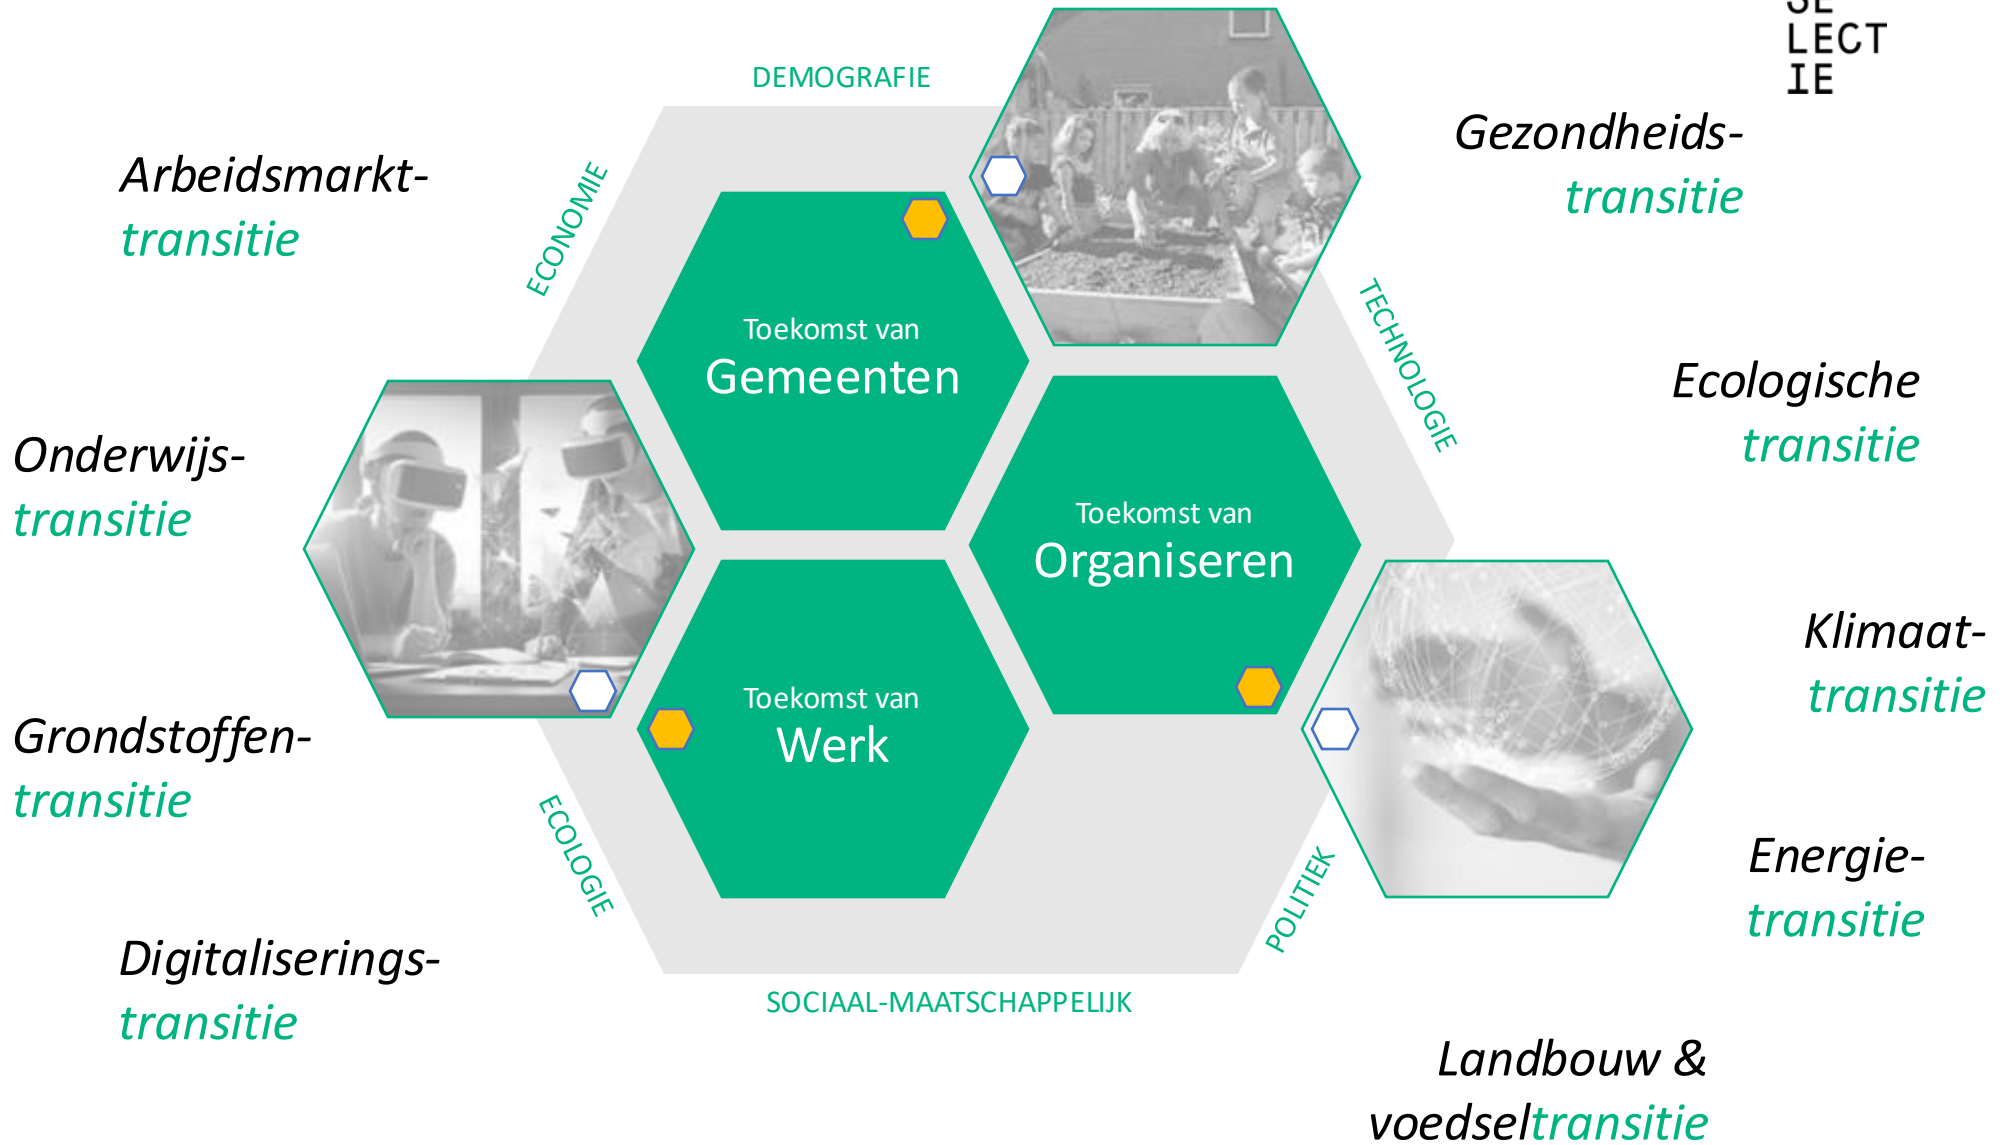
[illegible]
LECT
IE

DEMOGRAFIE

Arbeidsmarkt-
transitie

ECONOMIE

Gezondheids-
transitie

Toekomst van
Gemeenten

TECHNOLOGIE

Ecologische
transitie

Onderwijs-
transitie

Toekomst van
Organiseren

Klimaat-
transitie

Toekomst van
Werk

Grondstoffen-
transitie

ECOLOGIE

POLITIEK

Energie-
transitie

Digitaliserings-
transitie

SOCIAAL-MAATSCHAPPELIJK

Landbouw &
voedseltransitie